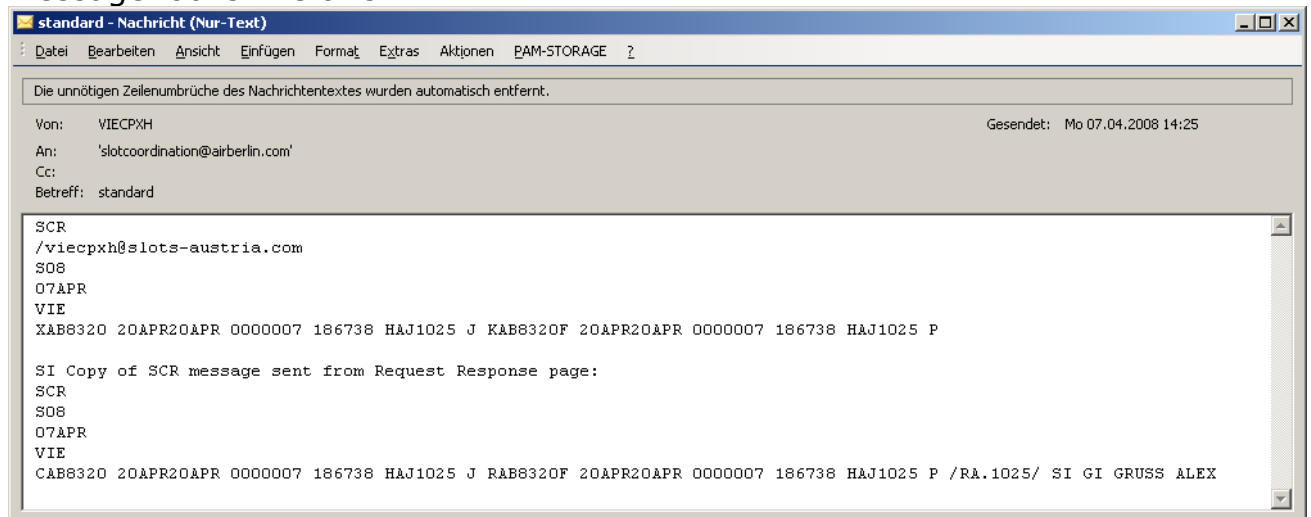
standard - Nachricht (Nur-Text)

Datei Bearbeiten Ansicht Einfügen Format Extras Aktionen PAM-STORAGE ?

Die unnötigen Zeilenumbrüche des Nachrichtentextes wurden automatisch entfernt.

Von: VIECPXH
Gesendet: Mo 07.04.2008 14:25
An: 'slotcoordination@airberlin.com'
Cc:
Betreff: standard

SCR
/viecpxh@slots-austria.com
S08
07APR
VIE
XAB8320 20APR20APR 0000007 186738 HAJ1025 J KAB8320F 20APR20APR 0000007 186738 HAJ1025 P

SI Copy of SCR message sent from Request Response page:
SCR
S08
07APR
VIE
CAB8320 20APR20APR 0000007 186738 HAJ1025 J RAB8320F 20APR20APR 0000007 186738 HAJ1025 P /RA.1025/ SI GI GRUSS ALEX